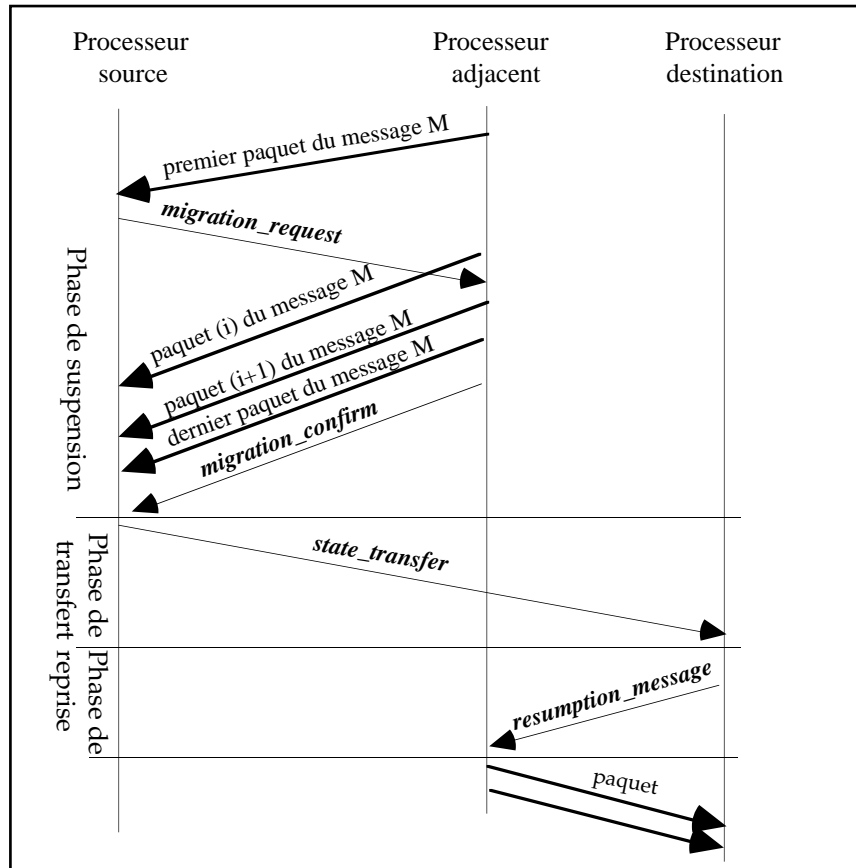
Processeur source

Processeur adjacent

Processeur destination

premier paquet du message M

migration_request

Phase de suspension

paquet (i) du message M

paquet (i+1) du message M

dernier paquet du message M

migration_confirm

Phase de transfert

state_transfer

Phase de reprise

resumption_message

paquet